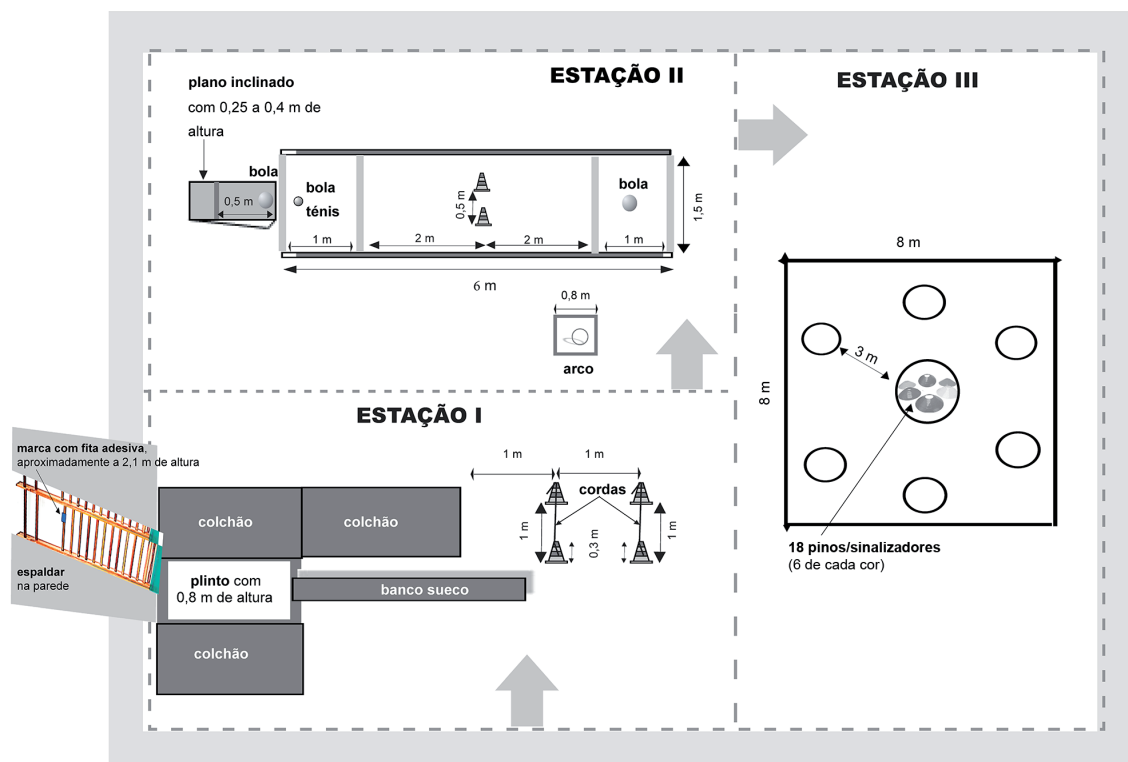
ESTAÇÃO II

plano inclinado com 0,25 a 0,4 m de altura

bola

0,5 m

bola ténis

0,5 m

bola

1,5 m

1 m

2 m

2 m

1 m

6 m

0,8 m

arco

ESTAÇÃO III

8 m

3 m

8 m

18 pinos/sinalizadores
(6 de cada cor)

ESTAÇÃO I

marca com fita adesiva, aproximadamente a 2,1 m de altura

espaldar na parede

colchão

colchão

plinto com 0,8 m de altura

banco sueco

colchão

1 m

1 m

cordas

1 m

0,3 m

1 m